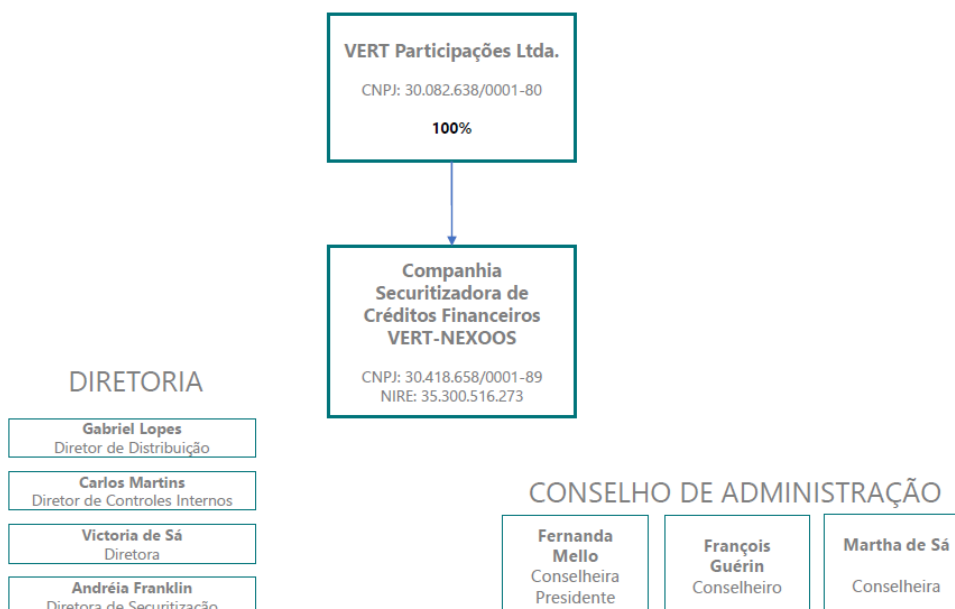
VERT Participações Ltda.

CNPJ: 30.082.638/0001-80

100%

Companhia Securitizadora de Créditos Financeiros VERT-NEXOOS

CNPJ: 30.418.658/0001-89
NIRE: 35.300.516.273

DIRETORIA

Gabriel Lopes
Diretor de Distribuição

Carlos Martins
Diretor de Controles Internos

Victoria de Sá
Diretora

Andréia Franklin
Diretora de Securitização

CONSELHO DE ADMINISTRAÇÃO

Fernanda Mello
Conselheira Presidente

François Guérin
Conselheiro

Martha de Sá
Conselheira